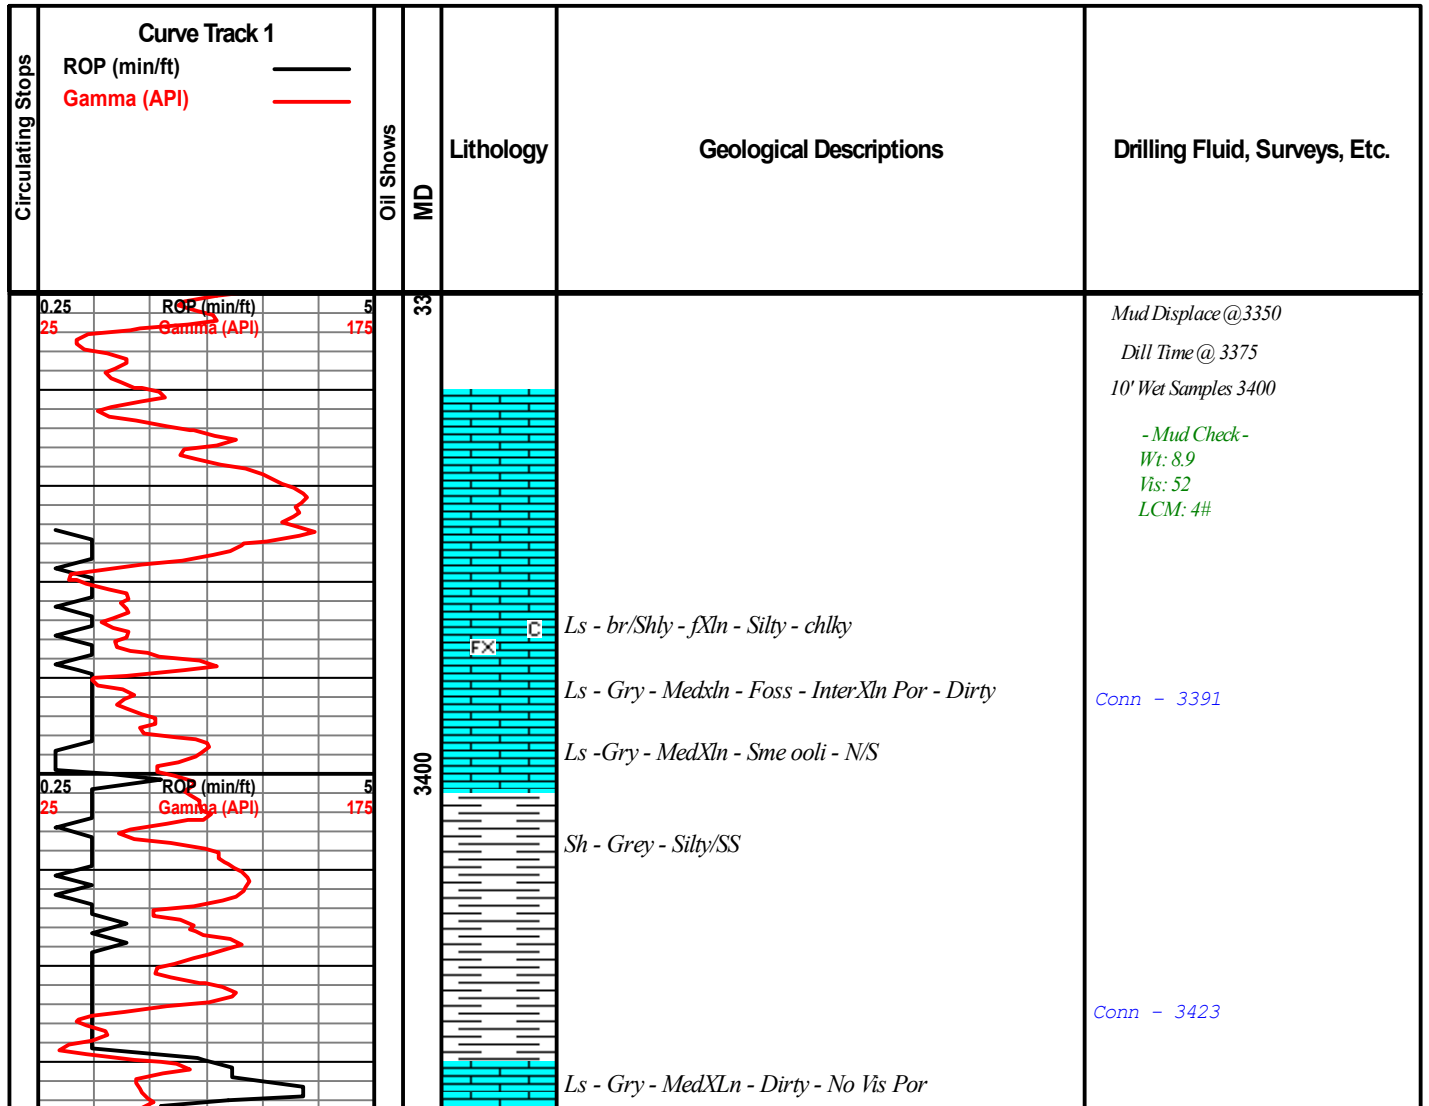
Circulating Stops

Curve Track 1
ROP (min/ft)
Gamma (API)

Oil Shows

MD

Lithology

Geological Descriptions

Drilling Fluid, Surveys, Etc.

0.25 ROP (min/ft) 5
25 Gamma (API) 175

33

Mud Displace @3350
Dill Time @ 3375
10' Wet Samples 3400

- Mud Check -
Wt: 8.9
Vis: 52
LCM: 4#

C
FX

Ls - br/Shly - fXln - Silty - chlky

Ls - Gry - Medxln - Foss - InterXln Por - Dirty

Conn - 3391

Ls -Gry - MedXln - Sme ooli - N/S

3400

0.25 ROP (min/ft) 5
25 Gamma (API) 175

Sh - Grey - Silty/SS

Conn - 3423

Ls - Gry - MedXLn - Dirty - No Vis Por